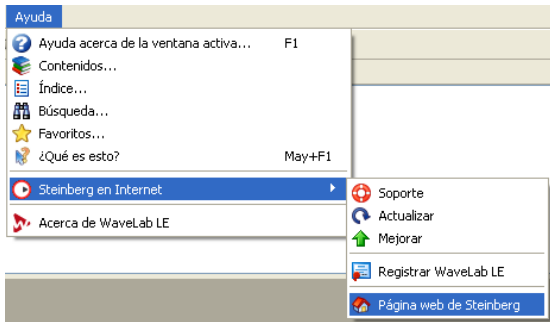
Ayuda

Ayuda acerca de la ventana activa... F1
Contenidos...
Índice...
Búsqueda...
Favoritos...
¿Qué es esto? May+F1

Steinberg en Internet

Acerca de WaveLab LE

Soporte
Actualizar
Mejorar

Registrar WaveLab LE

Página web de Steinberg